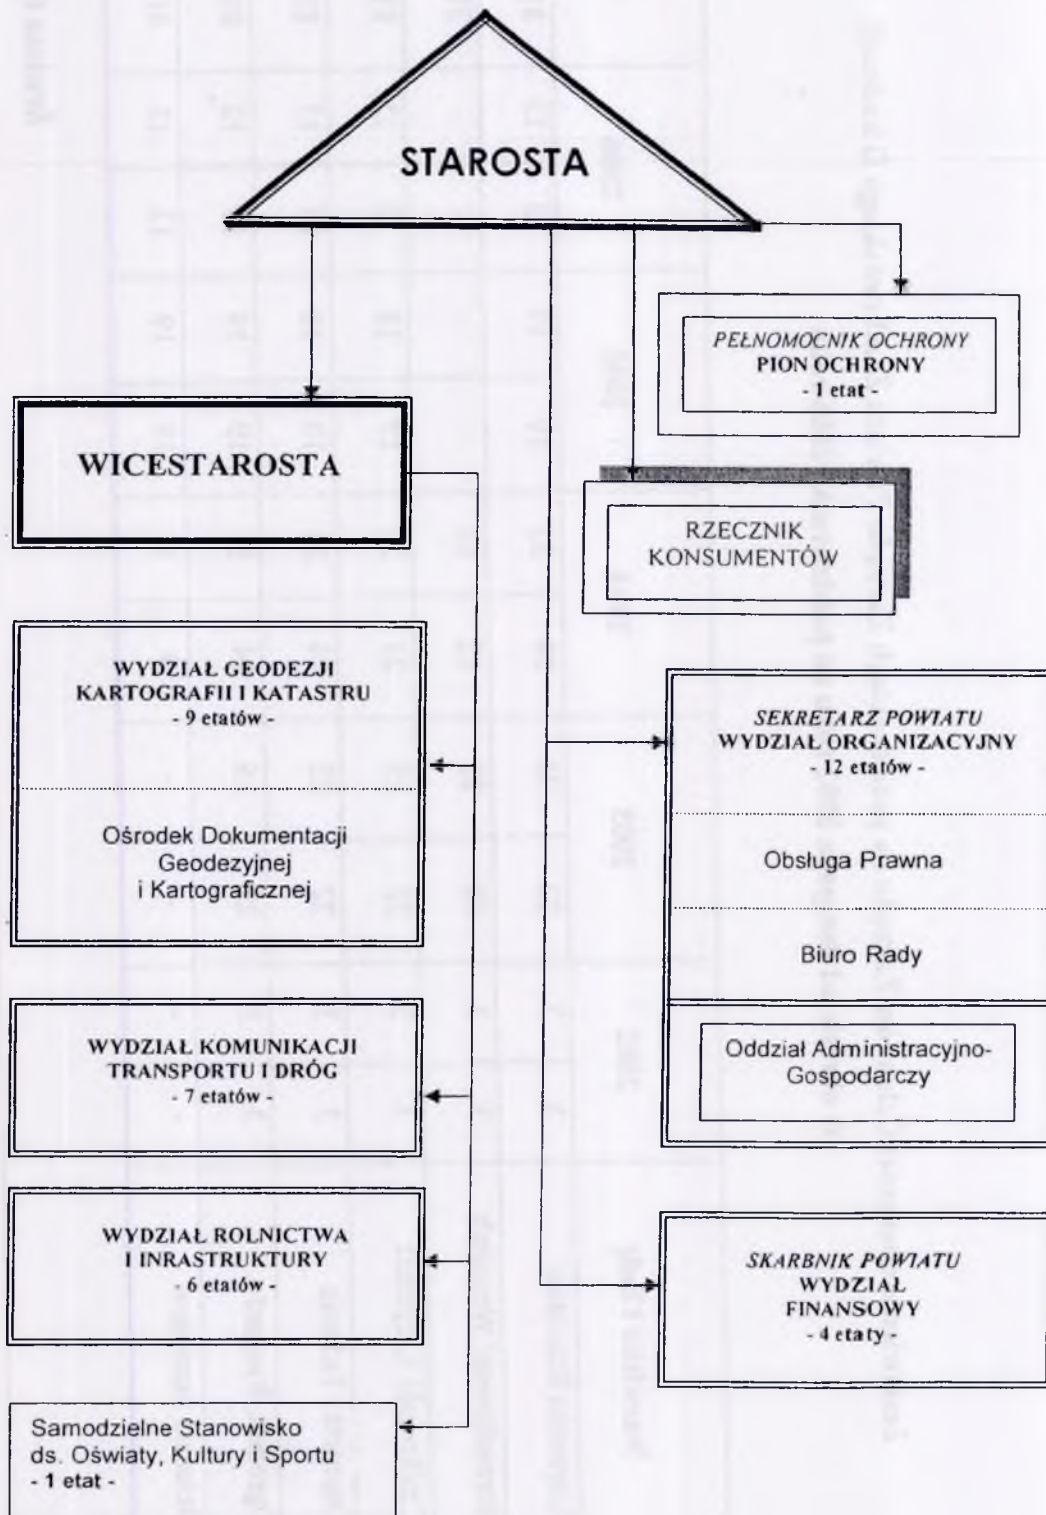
STAROSTA

PEŁNOMOCNIK OCHRONY
PION OCHRONY
- 1 etat -

WICESTAROSTA

RZECZNIK KONSUMENTÓW

WYDZIAŁ GEODEZJI KARTOGRAFII I KATASTRU
- 9 etatów -

Ośrodek Dokumentacji Geodezyjnej i Kartograficznej

SEKRETARZ POWIATU
WYDZIAŁ ORGANIZACYJNY
- 12 etatów -

Obsługa Prawna

Biuro Rady

Oddział Administracyjno-Gospodarczy

WYDZIAŁ KOMUNIKACJI TRANSPORTU I DRÓG
- 7 etatów -

WYDZIAŁ ROLNICTWA I INRASTRUKTURY
- 6 etatów -

SKARBNIK POWIATU
WYDZIAŁ FINANSOWY
- 4 etaty -

Samodzielne Stanowisko ds. Oświaty, Kultury i Sportu
- 1 etat -